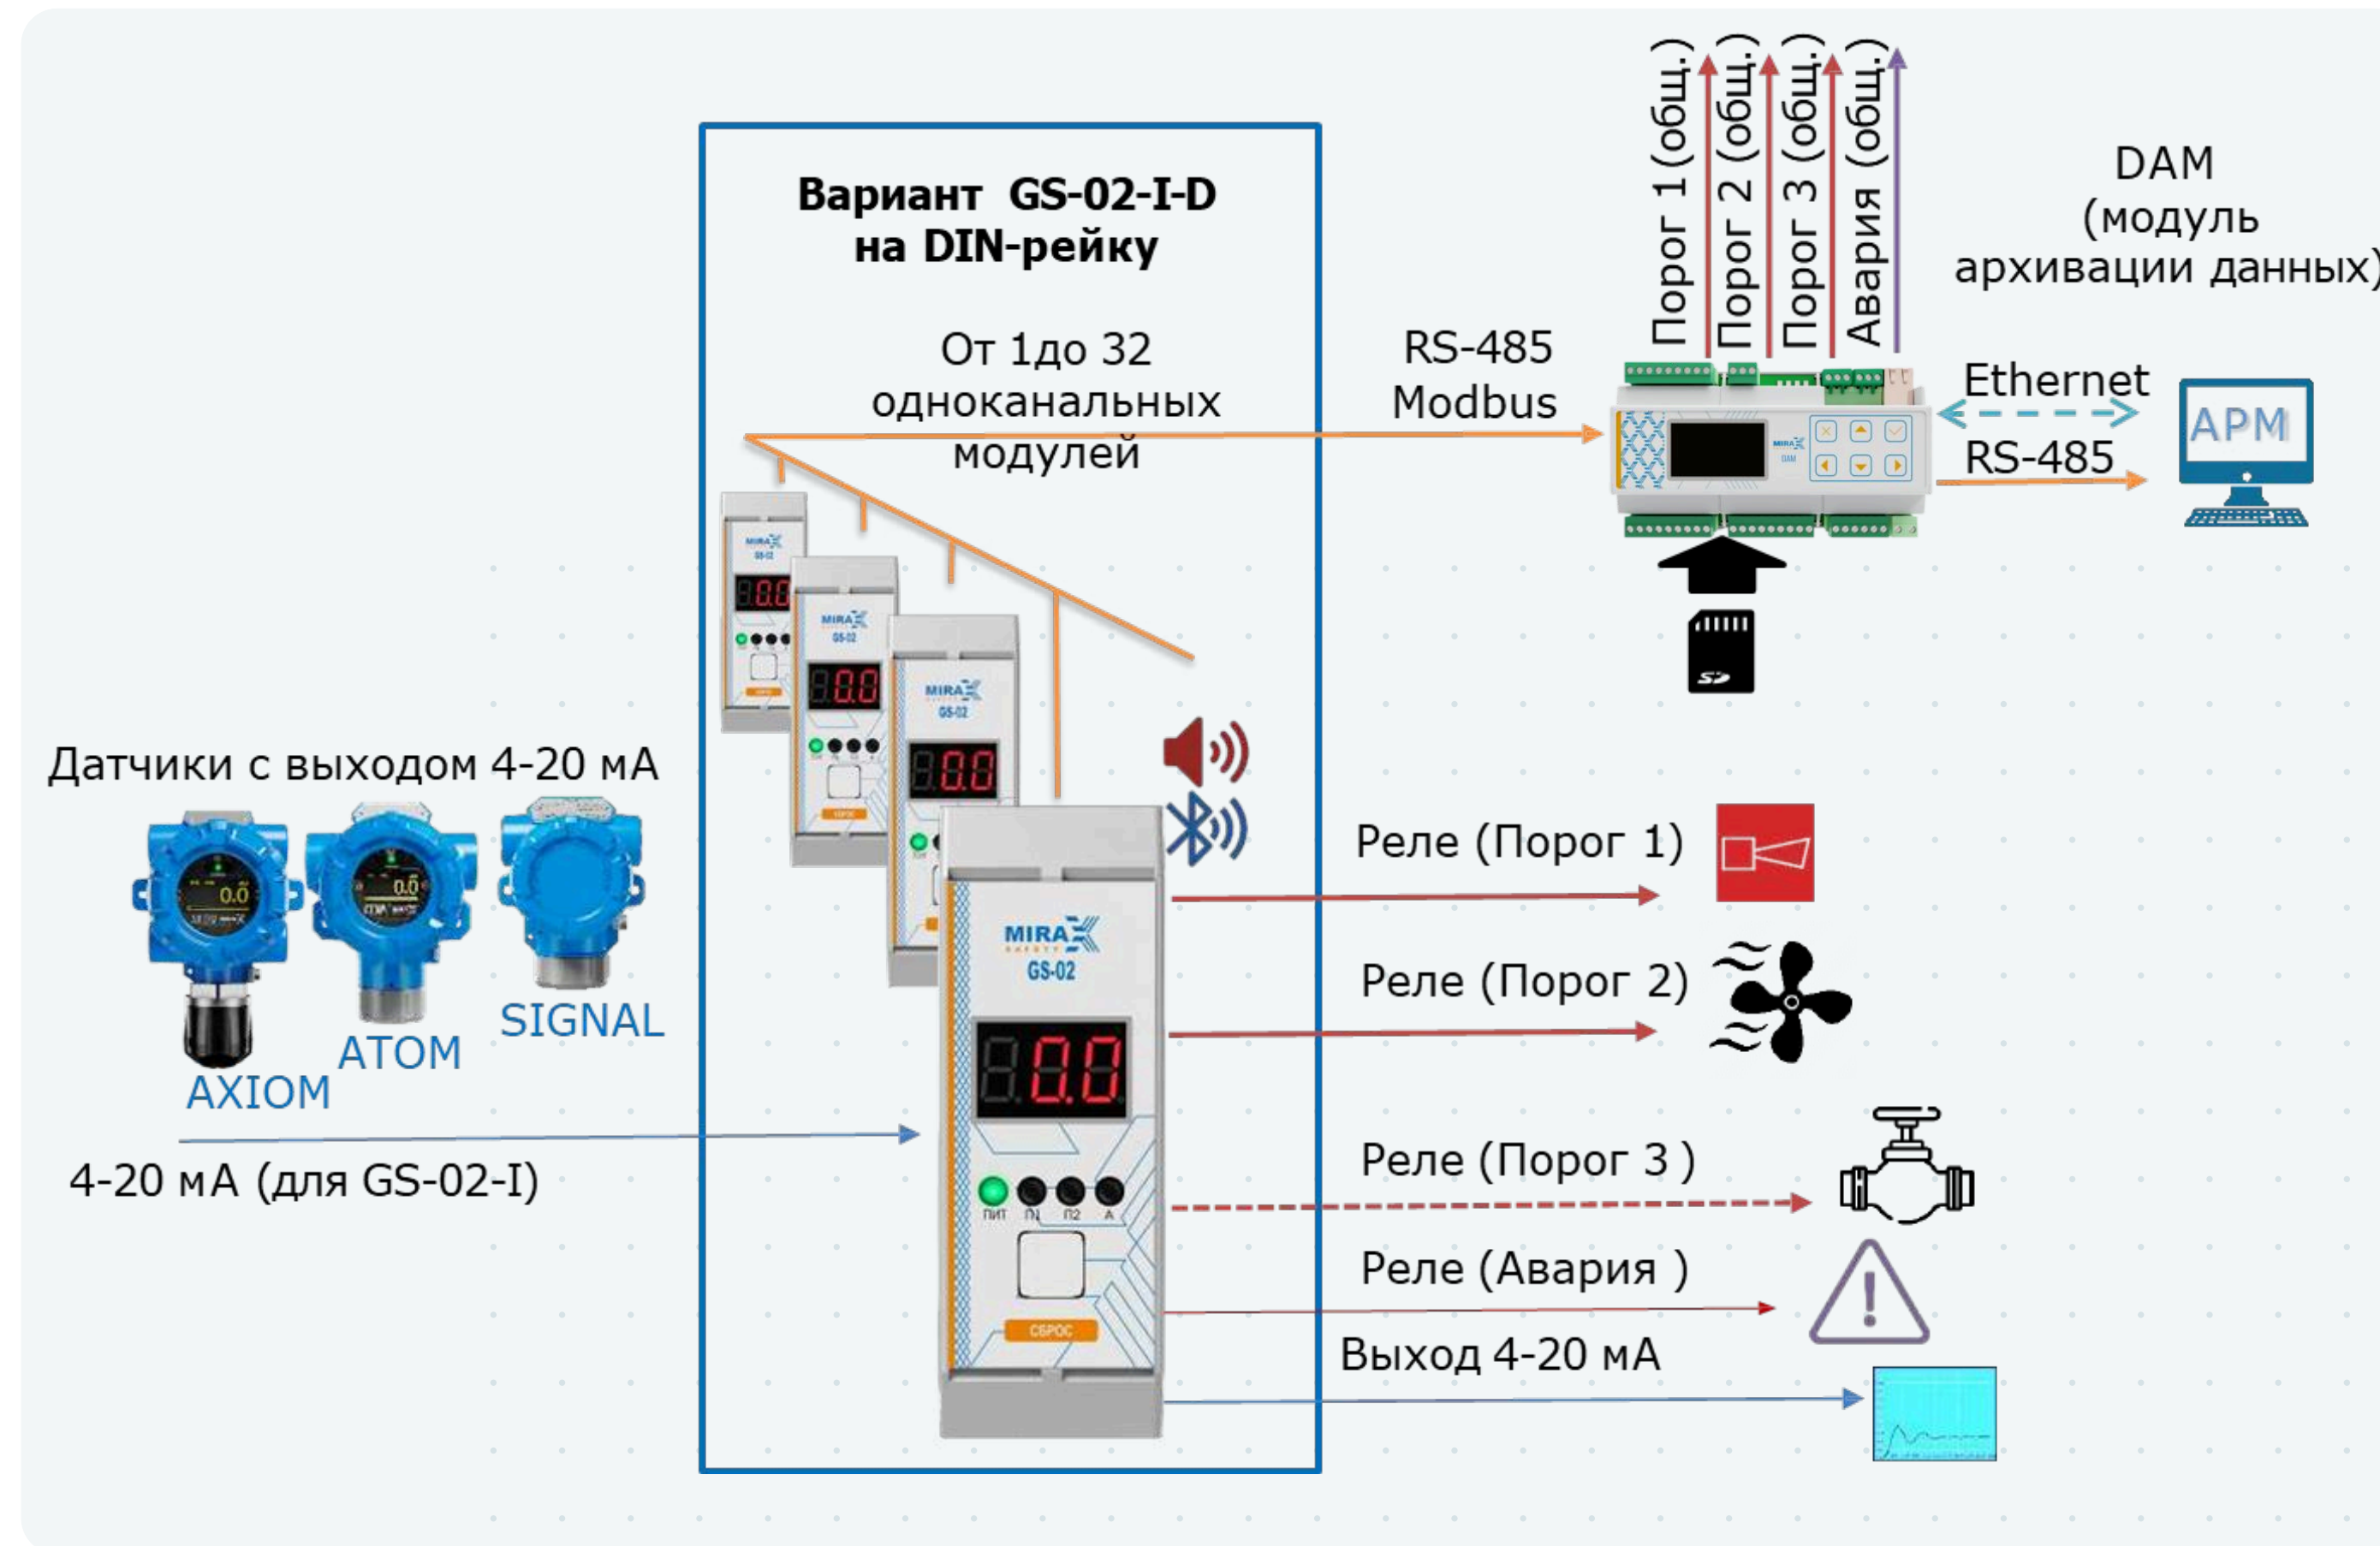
Вариант GS-02-I-D
на DIN-рейку

От 1до 32 одноканальных модулей

RS-485
Modbus

Порог 1 (общ.)
Порог 2 (общ.)
Порог 3 (общ.)
Авария (общ.)

DAM
(модуль архивации данных)

Ethernet
RS-485

АРМ

Датчики с выходом 4-20 мА

AXIOM
ATOM
SIGNAL

4-20 мА (для GS-02-I)

MIRA
GS-02
0.0
ПИТ П1 П2 А
СБРОС

Реле (Порог 1)
Реле (Порог 2)
Реле (Порог 3 )
Реле (Авария )
Выход 4-20 мА